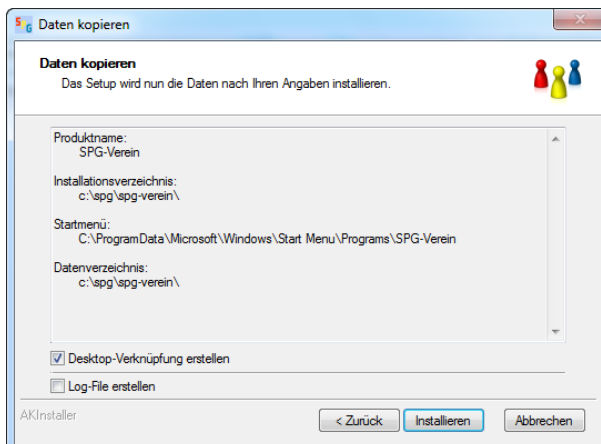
Daten kopieren

Daten kopieren
Das Setup wird nun die Daten nach Ihren Angaben installieren.

Produktname:
SPG-Verein

Installationsverzeichnis:
c:\spg\spg-verein\

Startmenü:
C:\ProgramData\Microsoft\Windows\Start Menu\Programs\SPG-Verein

Datenverzeichnis:
c:\spg\spg-verein\

Desktop-Verknüpfung erstellen

Log-File erstellen

AKInstaller

< Zurück
Installieren
Abbrechen